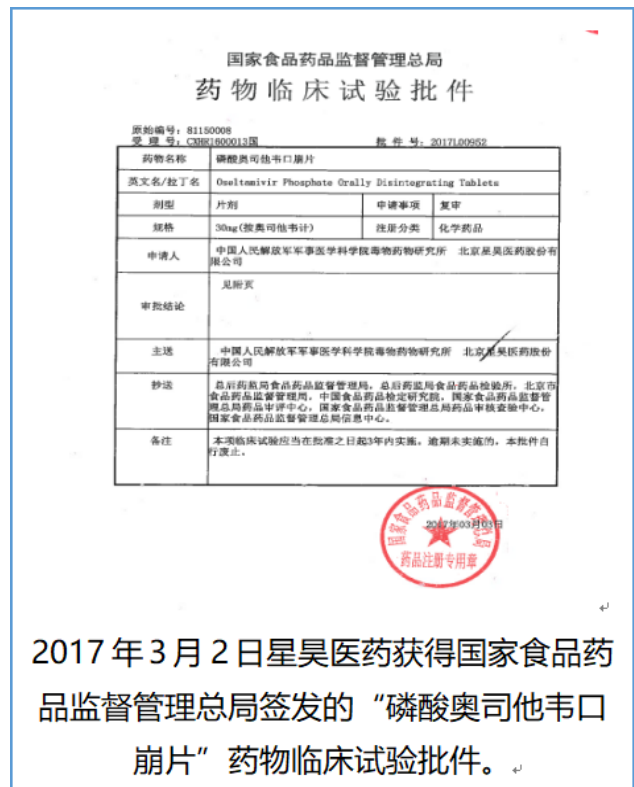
国家食品药品监督管理总局
药物临床试验批件

原始编号：81150008
受理号：CXHR1600013国
批件号：2017L00952

| 药物名称 | 磷酸奥司他韦口崩片 | | |
|---|---|---|---|
| 英文名/拉丁名 | Oseltamivir Phosphate Orally Disintegrating Tablets | | |
| 剂型 | 片剂 | 申请事项 | 复审 |
| 规格 | 30mg(按奥司他韦计) | 注册分类 | 化学药品 |
| 申请人 | 中国人民解放军军事医学科学院毒物药物研究所 北京星昊医药股份有限公司 | | |
| 审批结论 | 见附页 | | |
| 主送 | 中国人民解放军军事医学科学院毒物药物研究所 北京星昊医药股份有限公司 | | |
| 抄送 | 总后药监局食品药品监督管理局，总后药监局食品药品检验所，北京市食品药品监督管理局，中国食品药品检定研究院，国家食品药品监督管理总局药品审评中心，国家食品药品监督管理总局药品审核查验中心，国家食品药品监督管理总局信息中心。 | | |
| 备注 | 本项临床试验应当在批准之日起3年内实施，逾期未实施的，本批件自行废止。 | | |

国家食品药品监督管理总局
2017年03月02日
药品注册专用章

2017 年 3 月 2 日星昊医药获得国家食品药品监督管理总局签发的“磷酸奥司他韦口崩片”药物临床试验批件。